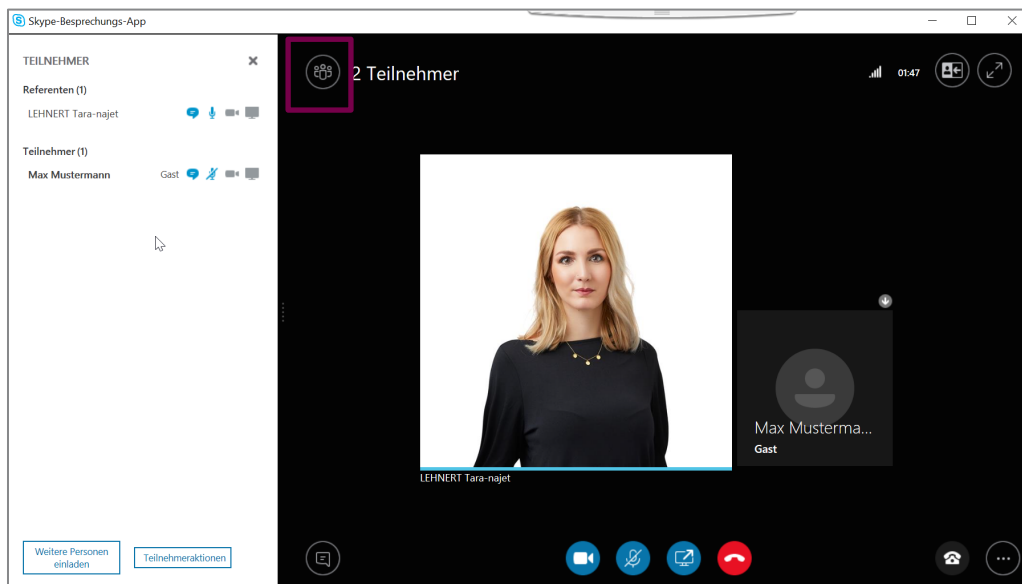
Skype-Besprechungs-App

TEILNEHMER

Referenten (1)

LEHNERT Tara-najet

Teilnehmer (1)

Max Mustermann Gast

2 Teilnehmer

01:47

LEHNERT Tara-najet

Max Musterma...
Gast

Weitere Personen einladen

Teilnehmeraktionen